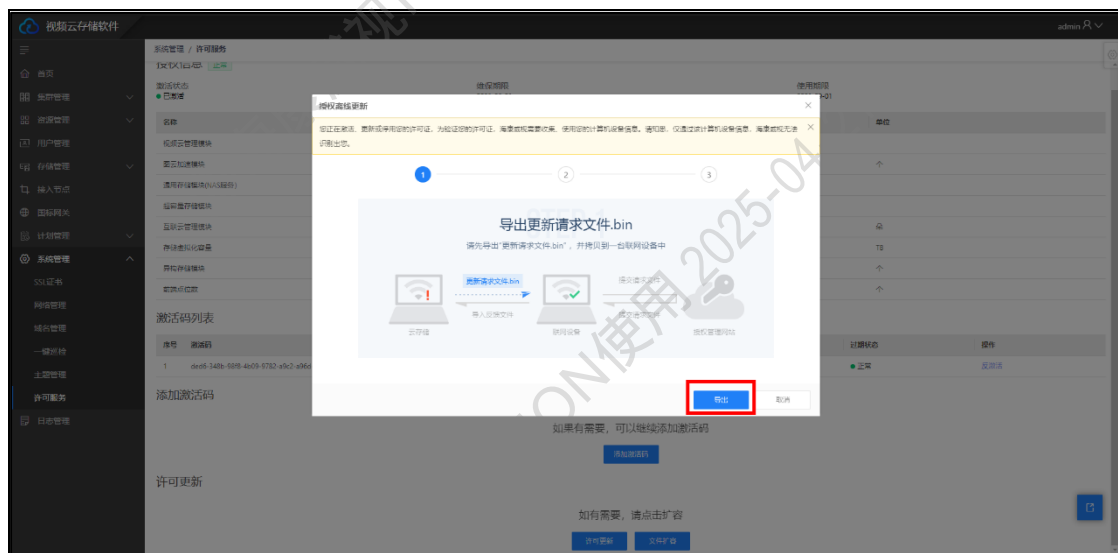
视频云存储软件

admin

首页
集群管理
资源管理
用户管理
存储管理
接入节点
国标网关
计划管理
系统管理
SSL证书
网络管理
域名管理
一键巡检
主题管理
许可服务
日志管理

系统管理 / 许可服务

授权信息 正常
激活状态
● 已激活
维保期限
使用期限
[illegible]-01

名称
视频云管理模块
图云加速模块
通用存储模块(NAS服务)
监控直存模块
直联云管理模块
存储虚拟化容量
异构存储模块
单位
个
块
TB
个
个

激活码列表
序号 激活码
1 dcd8-348b-98f8-4b09-9782-a9c2-a96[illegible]
计算状态
● 正常
操作
反激活

添加激活码
如果有需要，可以继续添加激活码
添加激活码

许可更新
如有需要，请点击扩容
许可更新 文件扩容

授权离线更新
您正在激活、更新或停用您的许可证。为验证您的许可证，海康威视需要收集、使用您的计算机设备信息。请知悉，仅通过该计算机设备信息，海康威视无法识别出您。

1 2 3

导出更新请求文件.bin
请先导出"更新请求文件.bin"，并拷贝到一台联网设备中
更新请求文件.bin
导入设备文件
提交请求文件
接收返回文件
云存储
联网设备
授权管理网站

导出
取消